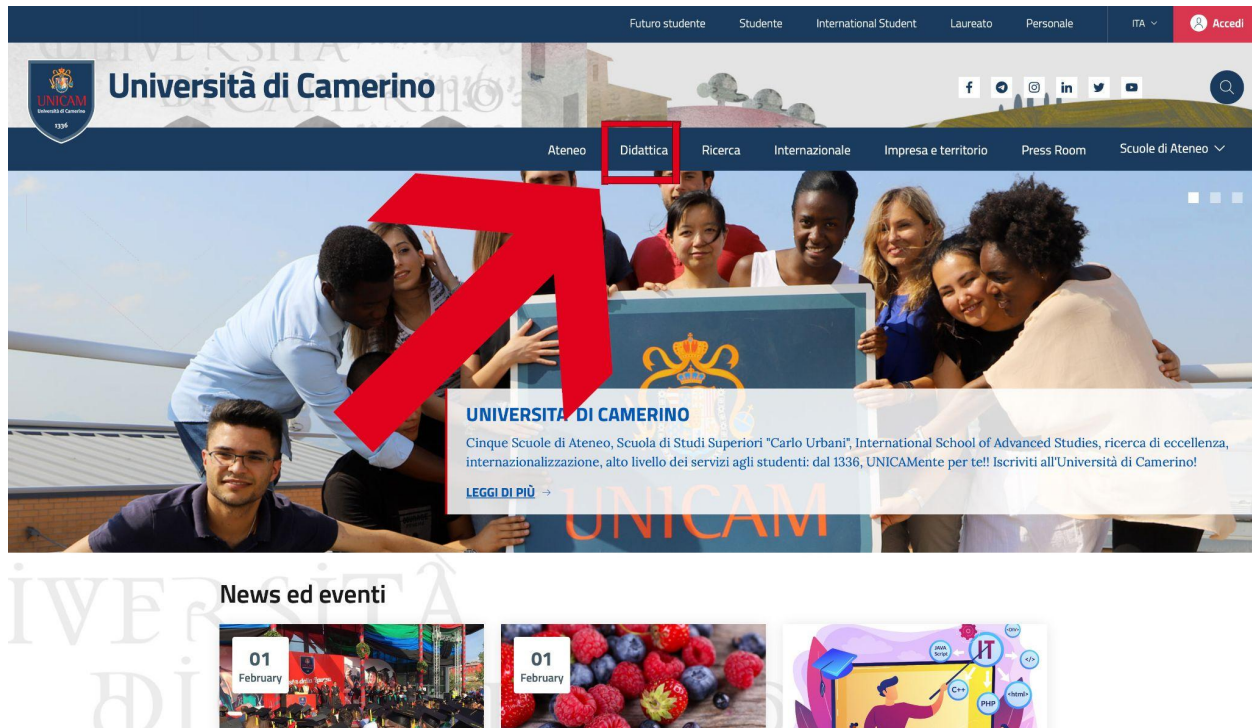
Futuro studente Studente International Student Laureato Personale ITA Accedi

UNICAM Università di Camerino 1336

Università di Camerino

Ateneo Didattica Ricerca Internazionale Impresa e territorio Press Room Scuole di Ateneo

UNIVERSITA' DI CAMERINO

Cinque Scuole di Ateneo, Scuola di Studi Superiori "Carlo Urbani", International School of Advanced Studies, ricerca di eccellenza, internazionalizzazione, alto livello dei servizi agli studenti: dal 1336, UNICAMente per te!! Iscriviti all'Università di Camerino!

LEGGI DI PIÙ →

UNICAM

News ed eventi

01 February

01 February

JAVA Script IT C++ PHP <html> </> <div>